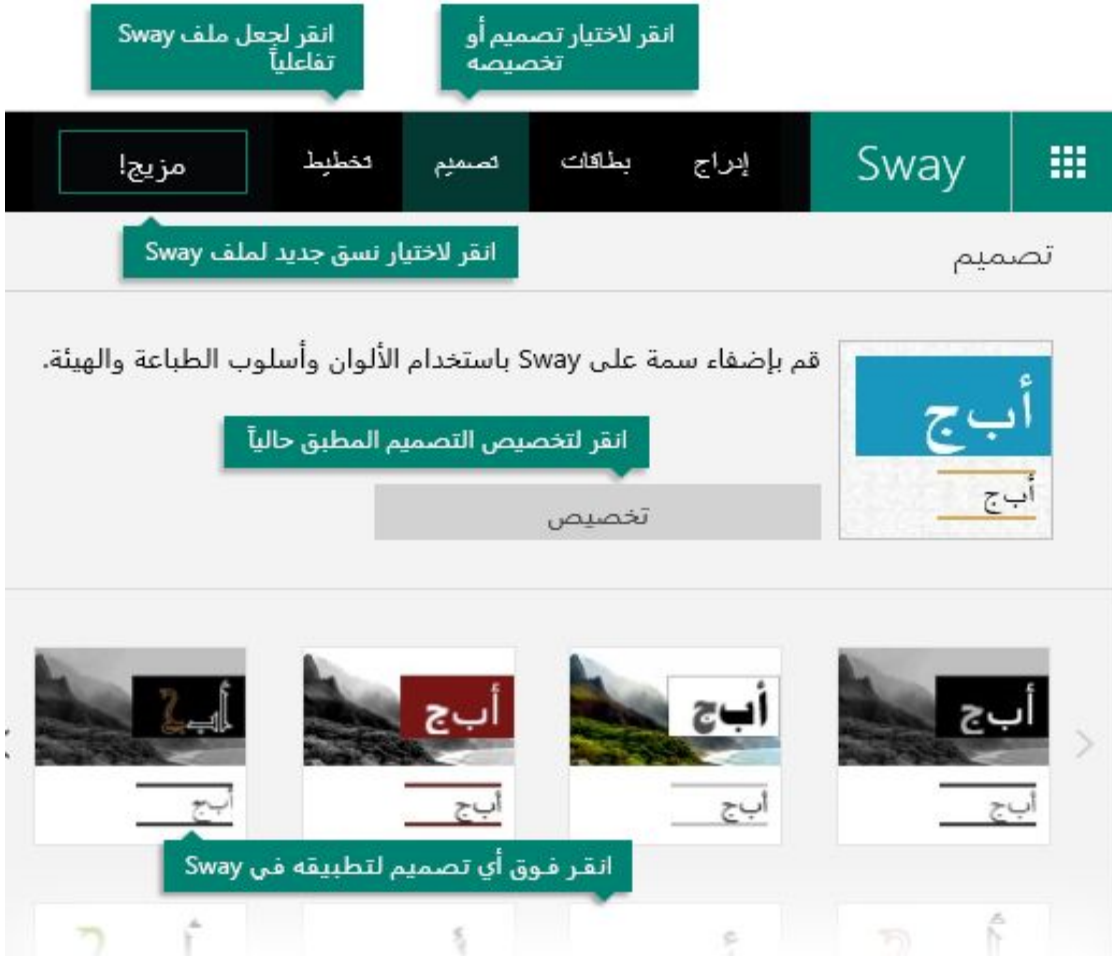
انقر لجعل ملف Sway تفاعلياً

انقر لاختيار تصميم أو تخصيصه

Sway

إدراج

بطاقات

تصميم

تخطيط

مزيج!

انقر لاختيار نسق جديد لملف Sway

تصميم

قم بإضفاء سمة على Sway باستخدام الألوان وأسلوب الطباعة والهيئة.

أب ج

أب ج

انقر لتخصيص التصميم المطبق حالياً

تخصيص

أب ج

أب ج

أب ج

أب ج

أب ج

أب ج

أب ج

أب ج

انقر فوق أي تصميم لتطبيقه في Sway